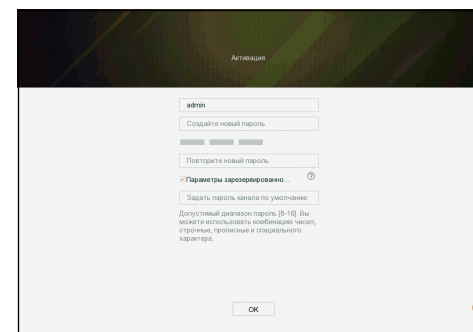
Активация

admin

Создайте новый пароль

Повторите новый пароль

✓Параметры зарезервировано...

Задать пароль канала по умолчанию

Допустимый диапазон пароль [8-16]. Вы можете использовать комбинацию чисел, строчные, прописные и специального характера.

OK